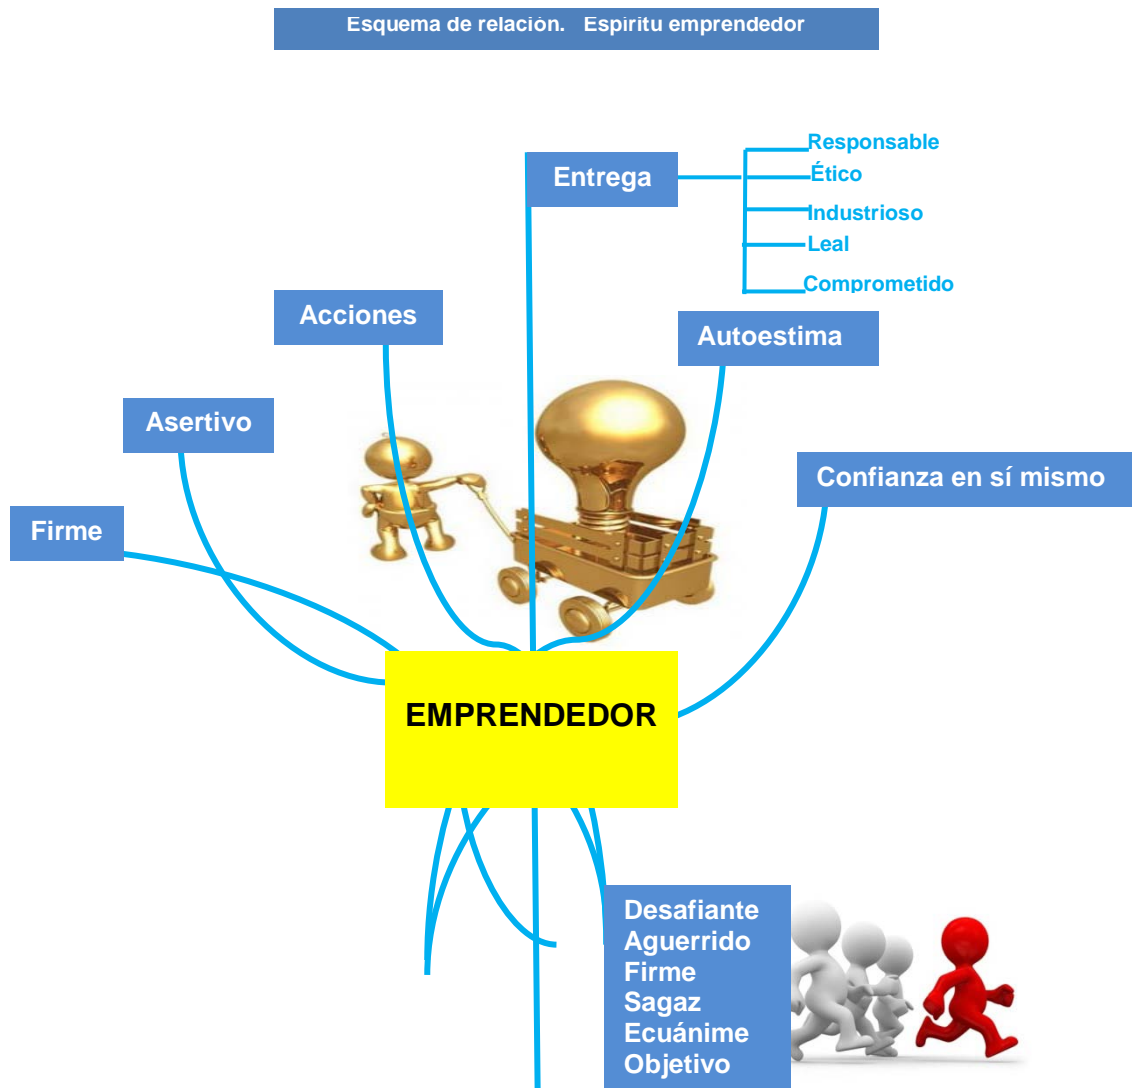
Esquema de relación. Espíritu emprendedor

Entrega

Responsable
Ético
Industrioso
Leal
Comprometido

Acciones

Autoestima

Asertivo

Confianza en sí mismo

Firme

EMPRENDEDOR

Desafiante
Aguerrido
Firme
Sagaz
Ecuánime
Objetivo